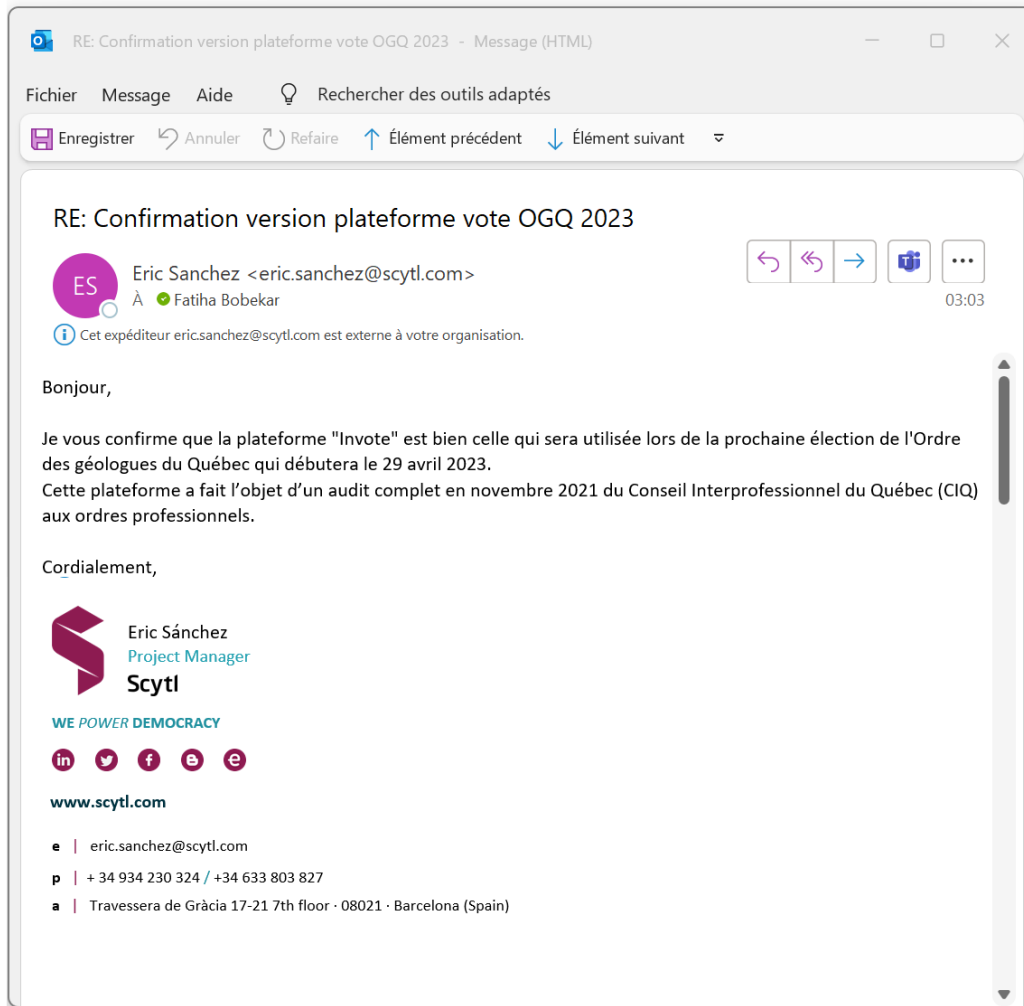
RE: Confirmation version plateforme vote OGQ 2023 - Message (HTML)

Fichier Message Aide Rechercher des outils adaptés

Enregistrer Annuler Refaire Élément précédent Élément suivant

RE: Confirmation version plateforme vote OGQ 2023

ES
Eric Sanchez <eric.sanchez@scytl.com>
À Fatiha Bobekar
03:03

Cet expéditeur eric.sanchez@scytl.com est externe à votre organisation.

Bonjour,

Je vous confirme que la plateforme "Invote" est bien celle qui sera utilisée lors de la prochaine élection de l'Ordre des géologues du Québec qui débutera le 29 avril 2023.
Cette plateforme a fait l’objet d’un audit complet en novembre 2021 du Conseil Interprofessionnel du Québec (CIQ) aux ordres professionnels.

Cordialement,

Eric Sánchez
Project Manager
Scytl

WE POWER DEMOCRACY

www.scytl.com

e | eric.sanchez@scytl.com
p | + 34 934 230 324 / +34 633 803 827
a | Travessera de Gràcia 17-21 7th floor · 08021 · Barcelona (Spain)